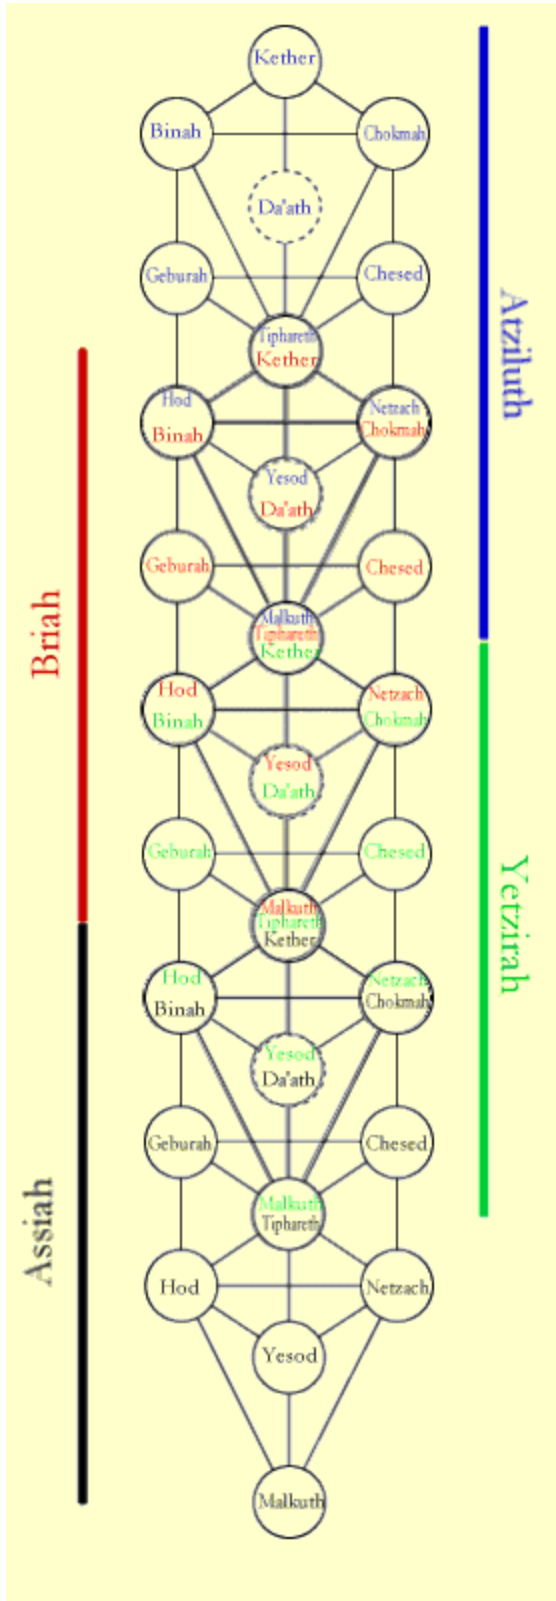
Kether
Binah
Chokmah
Da'ath
Geburah
Chesed
Atziluth
Tiphareth
Kether
Hod
Binah
Netzach
Chokmah
Yesod
Da'ath
Geburah
Chesed
Briah
Malkuth
Tiphareth
Kether
Hod
Binah
Netzach
Chokmah
Yesod
Da'ath
Geburah
Chesed
Yetzirah
Malkuth
Tiphareth
Kether
Hod
Binah
Netzach
Chokmah
Yesod
Da'ath
Geburah
Chesed
Assiah
Malkuth
Tiphareth
Hod
Netzach
Yesod
Malkuth